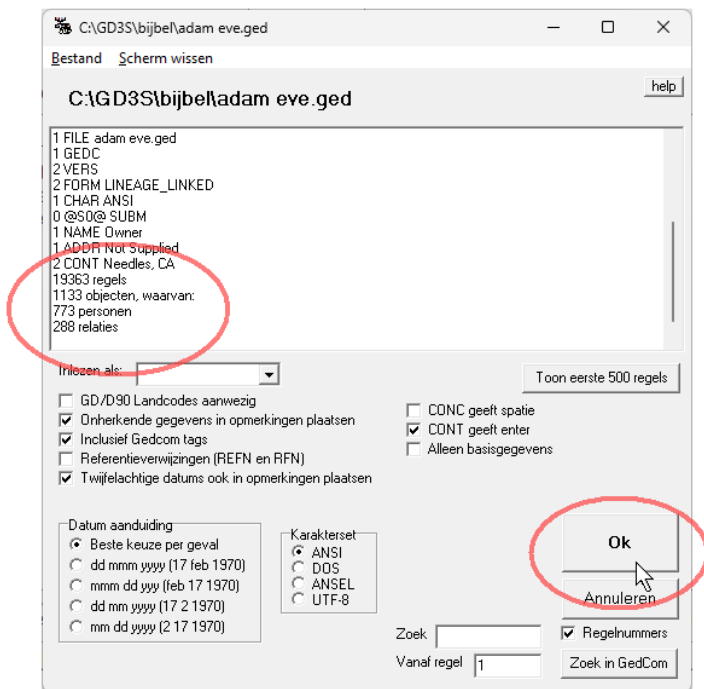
C:\GD3S\bijbel\adam eve.ged

Bestand Scherm wissen

help

C:\GD3S\bijbel\adam eve.ged

1 FILE adam eve.ged
1 GEDC
2 VERS
2 FORM LINEAGE_LINKED
1 CHAR ANSI
0 @S0@ SUBM
1 NAME Owner
1 ADDR Not Supplied
2 CONT Needles, CA
19363 regels
1133 objecten, waarvan:
773 personen
288 relaties

Inlezen als:

Toon eerste 500 regels

GD/D90 Landcodes aanwezig
Onherkende gegevens in opmerkingen plaatsen
Inclusief Gedcom tags
Referentieverwijzingen (REFN en RFN)
Twijfelachtige datums ook in opmerkingen plaatsen

CONC geeft spatie
CONT geeft enter
Alleen basisgegevens

Datum aanduiding
Beste keuze per geval
dd mmm yyyy (17 feb 1970)
mmm dd yyy (feb 17 1970)
dd mm yyyy (17 2 1970)
mm dd yyyy (2 17 1970)

Karakterset
ANSI
DOS
ANSEL
UTF-8

Ok

Annuleren

Zoek

Regelnummers

Vanaf regel 1

Zoek in GedCom